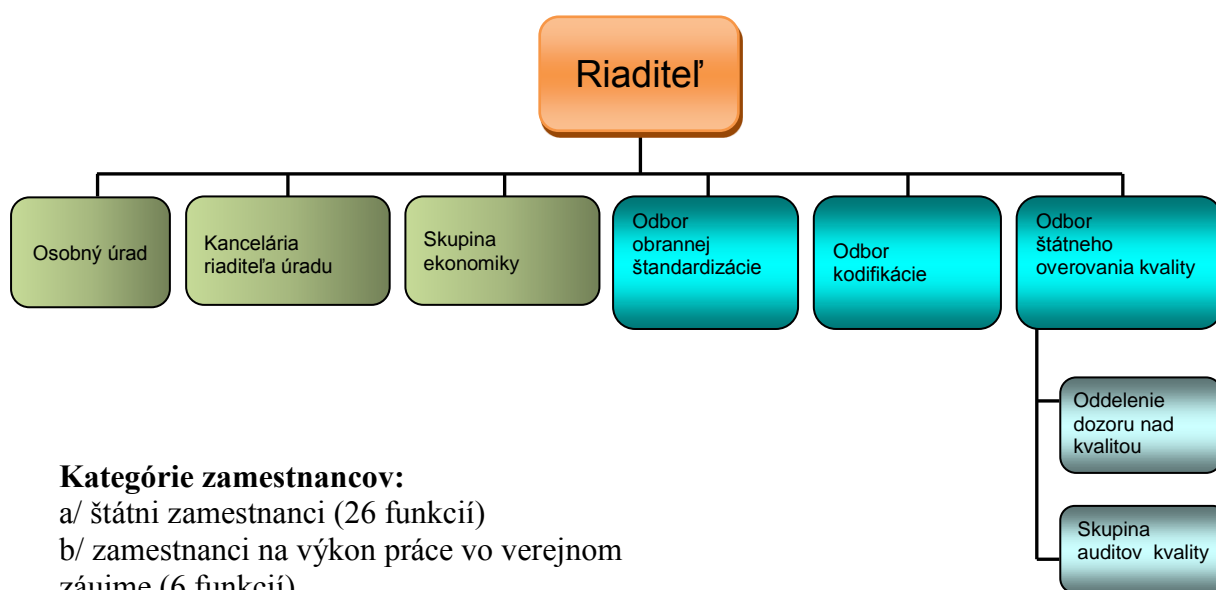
Riaditeľ

Osobný úrad

Kancelária riaditeľa úradu

Skupina ekonomiky

Odbor obrannej štandardizácie

Odbor kodifikácie

Odbor štátneho overovania kvality

Oddelenie dozoru nad kvalitou

Skupina auditov kvality

**Kategórie zamestnancov:**
a/ štátni zamestnanci (26 funkcií)
b/ zamestnanci na výkon práce vo verejnom záujme (6 funkcií)